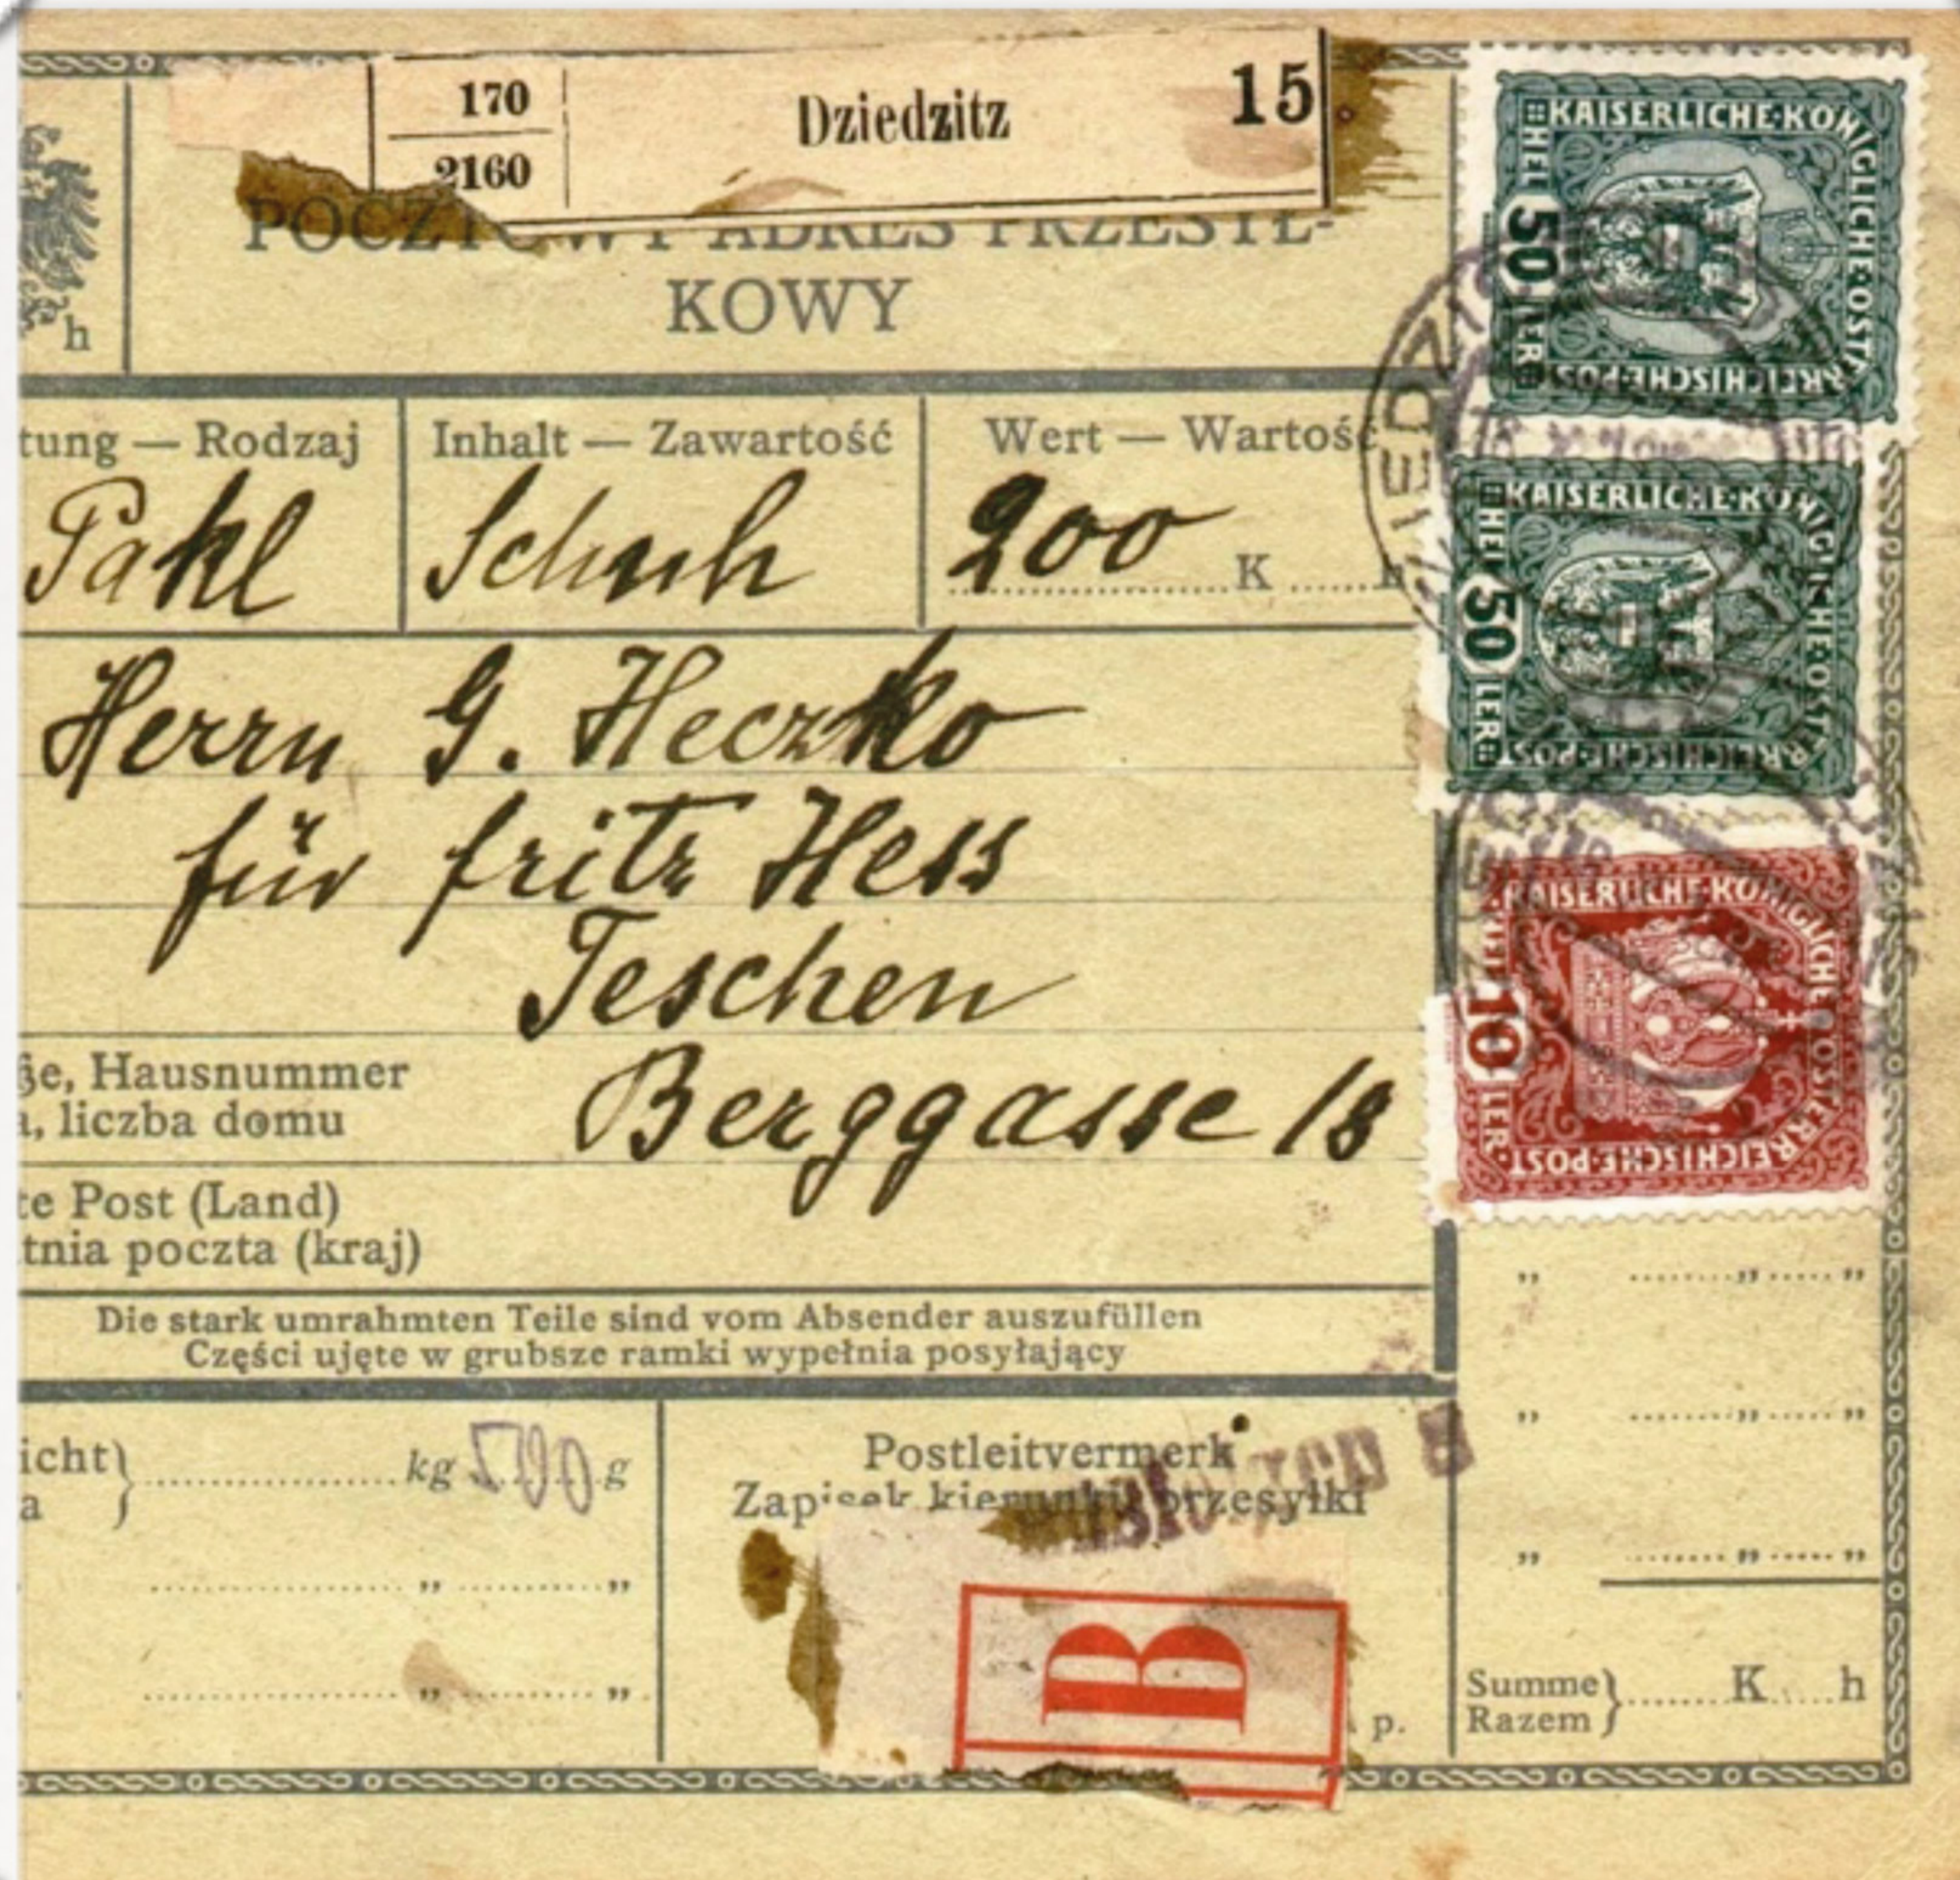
170
2160
Dziedzitz
15

POCZTOWY ADRES PRZESYŁKOWY

h

tung — Rodzaj
Pakl

Inhalt — Zawartość
Schuh

Wert — Wartość
900 K h

Herrn G. Heczko
für fritz Hess
Teschen
Berggasse 18

ße, Hausnummer
, liczba domu

te Post (Land)
tnia poczta (kraj)

Die stark umrahmten Teile sind vom Absender auszufüllen
Części ujęte w grubsze ramki wypełnia posyłający

icht
a
kg 500 g

Postleitvermerk
Zapisek kierunku przesyłki

B

p.

KAISERLICHE-KÖNIGLICHE-OSTERREICHISCHE-POST
50 HELLER
KAISERLICHE-KÖNIGLICHE-OSTERREICHISCHE-POST
50 HELLER
KAISERLICHE-KÖNIGLICHE-OSTERREICHISCHE-POST
10 HELLER

Summe
Razem
K h